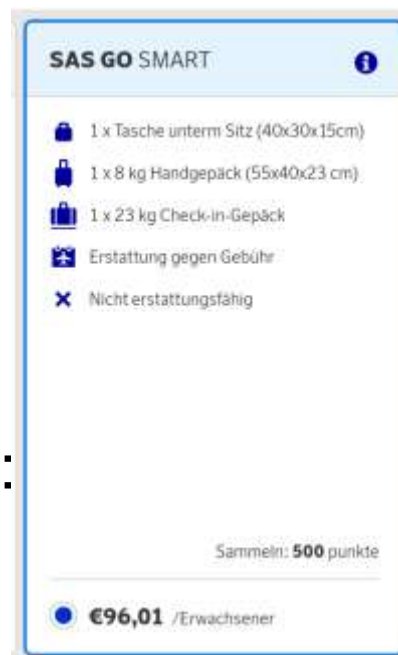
SAS GO SMART

1 x Tasche unterm Sitz (40x30x15cm)

1 x 8 kg Handgepäck (55x40x23 cm)

1 x 23 kg Check-in-Gepäck

Erstattung gegen Gebühr

Nicht erstattungsfähig

Sammeln: 500 punkte

€96,01 /Erwachsener